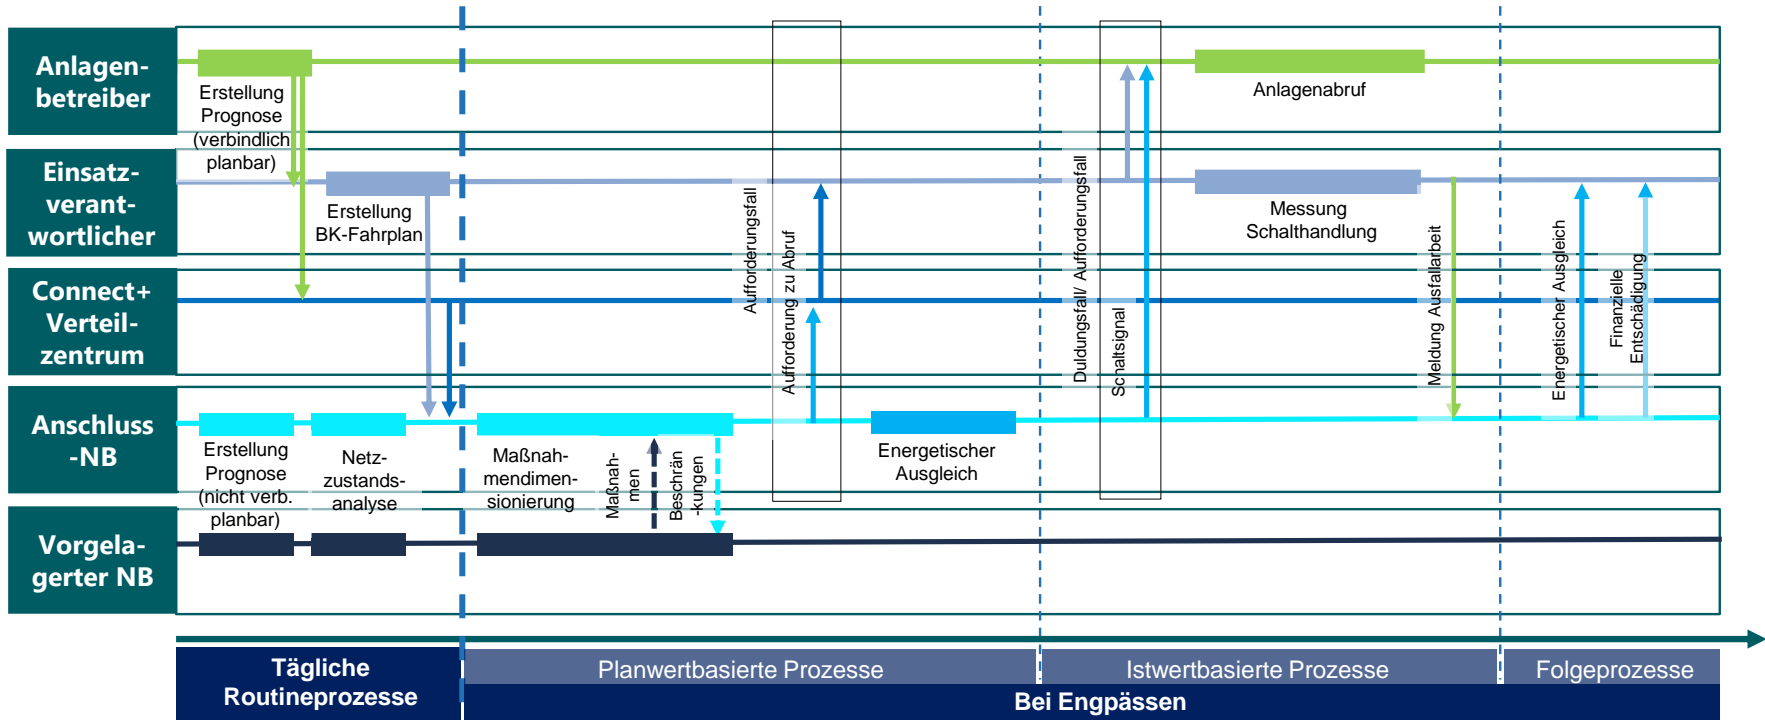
Anlagenbetreiber

Einsatzverantwortlicher

Connect+ Verteilzentrum

Anschluss -NB

Vorgelagerter NB

Erstellung Prognose (verbindlich planbar)

Erstellung BK-Fahrplan

Erstellung Prognose (nicht verb. planbar)

Netzzustandsanalyse

Maßnahmendimensionierung

Maßnahmen

Beschränkungen

Aufforderungsfall

Aufforderung zu Abruf

Energetischer Ausgleich

Duldungsfall/ Aufforderungsfall

Schaltsignal

Anlagenabruf

Messung Schalthandlung

Meldung Ausfallarbeit

Energetischer Ausgleich

Finanzielle Entschädigung

Tägliche Routineprozesse

Planwertbasierte Prozesse

Istwertbasierte Prozesse

Folgeprozesse

Bei Engpässen